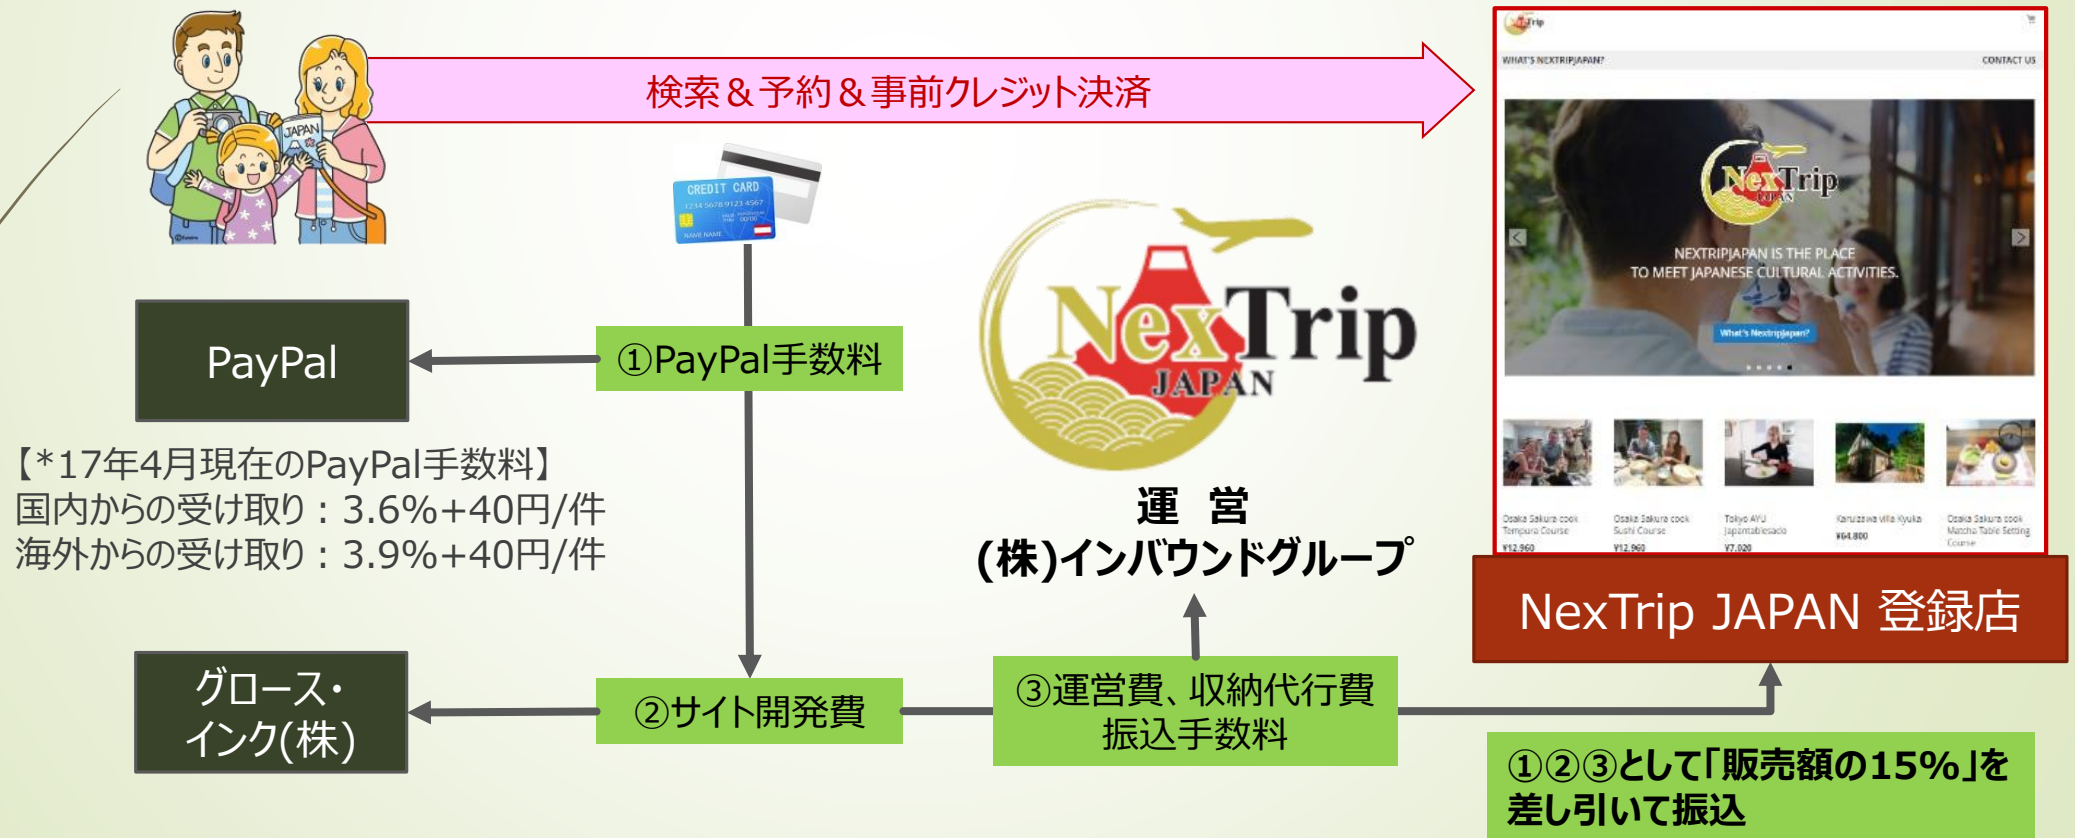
検索＆予約＆事前クレジット決済

JAPAN

CREDIT CARD
1234 5678 9123 4567
NAME NAME

WHAT'S NEXTRIPJAPAN?
CONTACT US

NexTrip JAPAN
NEXTRIPJAPAN IS THE PLACE TO MEET JAPANESE CULTURAL ACTIVITIES.
What's Nextripjapan?

Osaka Sakura cook Tempura Course ¥12,960
Osaka Sakura cook Sushi Course ¥12,960
Tokyo AYU Japanatablesado ¥7,020
Karuizawa villa Kyuka ¥64,800
Osaka Sakura cook Matcha Table Setting Course

PayPal

①PayPal手数料

【*17年4月現在のPayPal手数料】
国内からの受け取り：3.6%+40円/件
海外からの受け取り：3.9%+40円/件

NexTrip JAPAN

運　営
(株)インバウンドグループ

NexTrip JAPAN 登録店

グロース・インク(株)

②サイト開発費

③運営費、収納代行費 振込手数料

①②③として「販売額の15%」を差し引いて振込